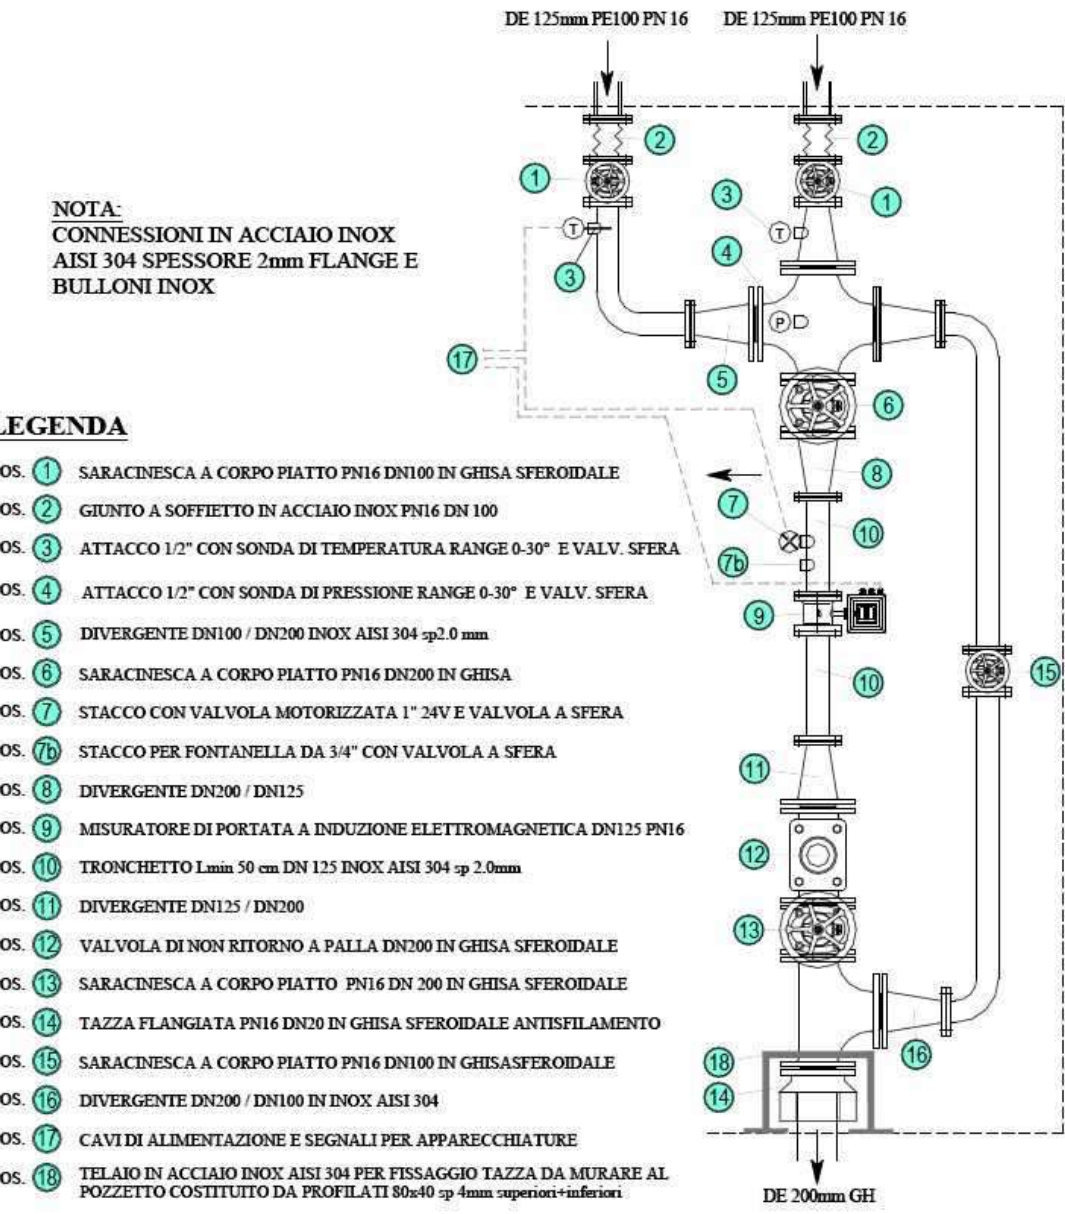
DE 125mm PE100 PN 16
DE 125mm PE100 PN 16

NOTA:
CONNESSIONI IN ACCIAIO INOX AISI 304 SPESSORE 2mm FLANGE E BULLONI INOX

LEGENDA

OS. 1 SARACINESCA A CORPO PIATTO PN16 DN100 IN GHISA SFEROIDALE
OS. 2 GIUNTO A SOFFIETTO IN ACCIAIO INOX PN16 DN 100
OS. 3 ATTACCO 1/2" CON SONDA DI TEMPERATURA RANGE 0-30° E VALV. SFERA
OS. 4 ATTACCO 1/2" CON SONDA DI PRESSIONE RANGE 0-30° E VALV. SFERA
OS. 5 DIVERGENTE DN100 / DN200 INOX AISI 304 sp2.0 mm
OS. 6 SARACINESCA A CORPO PIATTO PN16 DN200 IN GHISA
OS. 7 STACCO CON VALVOLA MOTORIZZATA 1" 24V E VALVOLA A SFERA
OS. 7b STACCO PER FONTANELLA DA 3/4" CON VALVOLA A SFERA
OS. 8 DIVERGENTE DN200 / DN125
OS. 9 MISURATORE DI PORTATA A INDUZIONE ELETTROMAGNETICA DN125 PN16
OS. 10 TRONCHETTO Lmin 50 cm DN 125 INOX AISI 304 sp 2.0mm
OS. 11 DIVERGENTE DN125 / DN200
OS. 12 VALVOLA DI NON RITORNO A PALLA DN200 IN GHISA SFEROIDALE
OS. 13 SARACINESCA A CORPO PIATTO PN16 DN 200 IN GHISA SFEROIDALE
OS. 14 TAZZA FLANGIATA PN16 DN20 IN GHISA SFEROIDALE ANTISFILAMENTO
OS. 15 SARACINESCA A CORPO PIATTO PN16 DN100 IN GHISASFEROIDALE
OS. 16 DIVERGENTE DN200 / DN100 IN INOX AISI 304
OS. 17 CAVI DI ALIMENTAZIONE E SEGNALI PER APPARECCHIATURE
OS. 18 TELAIO IN ACCIAIO INOX AISI 304 PER FISSAGGIO TAZZA DA MURARE AL POZZETTO COSTITUITO DA PROFILATI 80x40 sp 4mm superiori+inferiori

2 2 1 1 3 3 T T 4 P 5 17 6 8 7 10 7b 9 10 15 11 12 13 16 18 14

DE 200mm GH